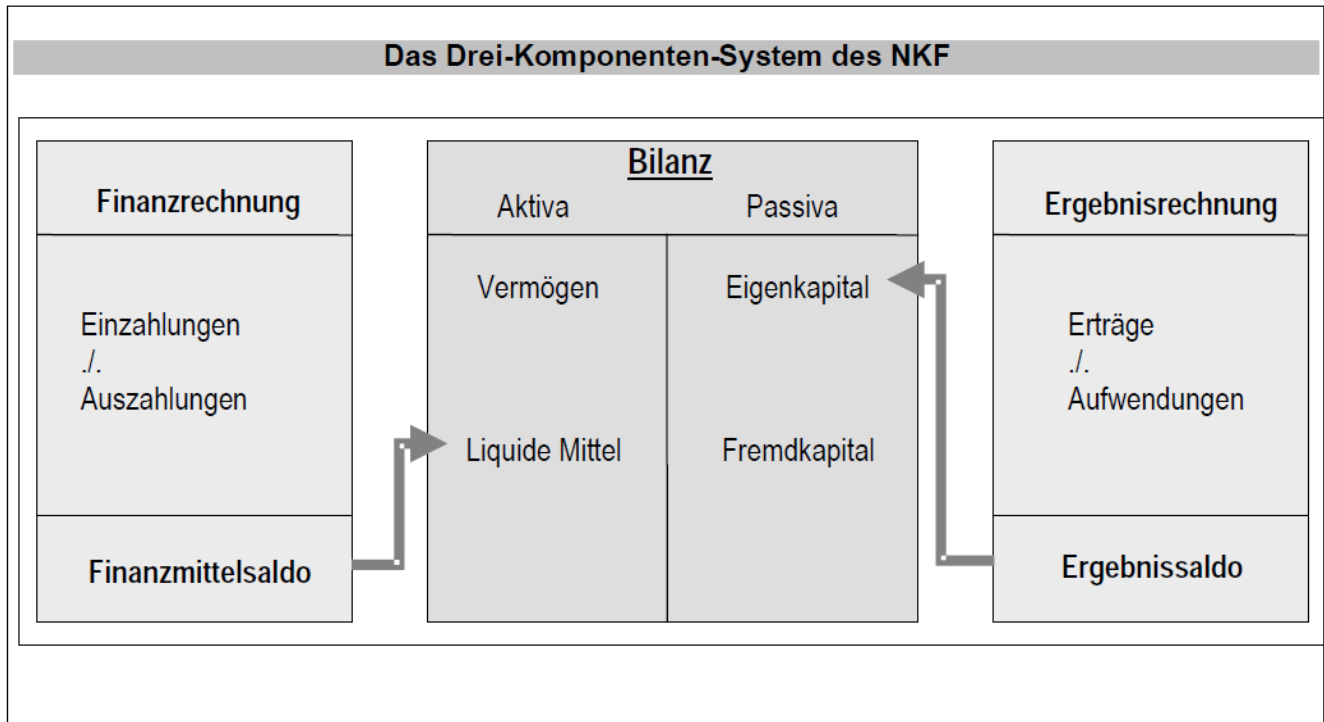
Das Drei-Komponenten-System des NKF

Finanzrechnung

Einzahlungen
./.
Auszahlungen

Finanzmittelsaldo

Bilanz
Aktiva
Passiva

Vermögen
Eigenkapital

Liquide Mittel
Fremdkapital

Ergebnisrechnung

Erträge
./.
Aufwendungen

Ergebnissaldo